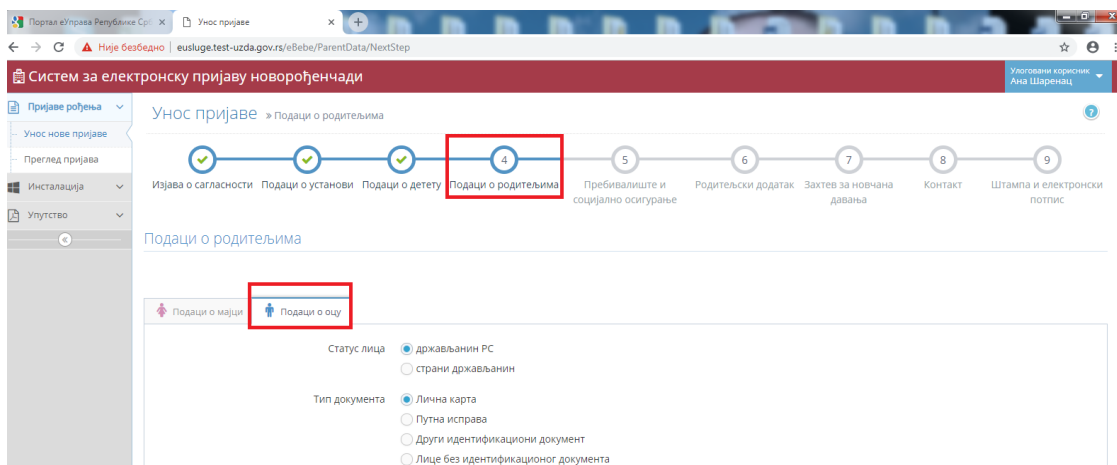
Портал еУправа Републике Срб ×
Унос пријаве ×
Није безбедно | eusluge.test-uzda.gov.rs/eBebe/ParentData/NextStep

Систем за електронску пријаву новорођенчади

Улоговани корисник
Ана Шаренац

Пријаве рођења
Унос нове пријаве
Преглед пријава
Инсталација
Упутство

Унос пријаве » Подаци о родитељима

Изјава о сагласности
Подаци о установи
Подаци о детету
4
Подаци о родитељима
5
Пребивалиште и социјално осигурање
6
Родитељски додатак
7
Захтев за новчана давања
8
Контакт
9
Штампа и електронски потпис

Подаци о родитељима

Подаци о мајци
Подаци о оцу

Статус лица
држављанин РС
страни држављанин

Тип документа
Лична карта
Путна исправа
Други идентификациони документ
Лице без идентификационог документа